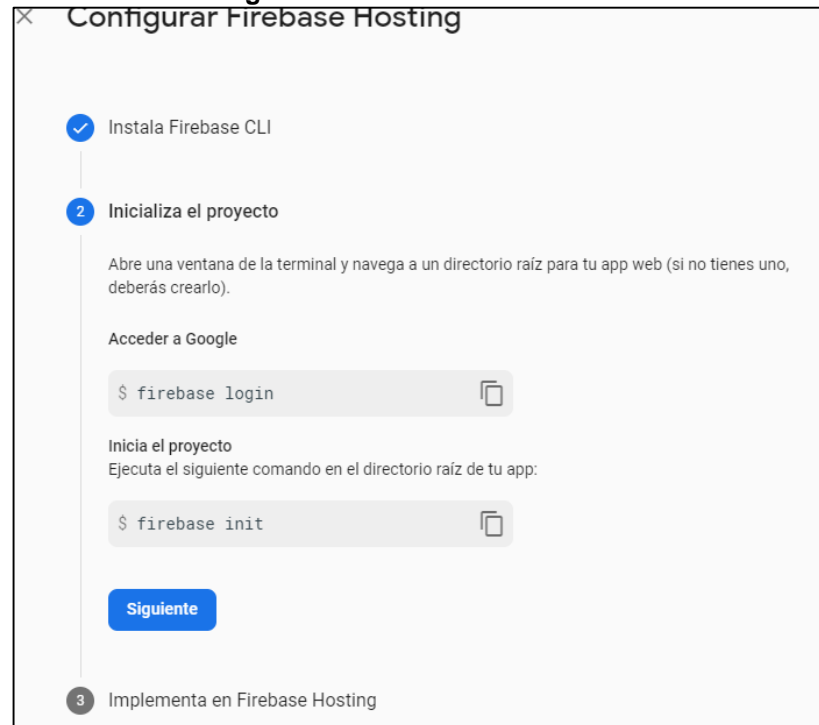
Configurar Firebase Hosting

Instala Firebase CLI

2 Inicializa el proyecto

Abre una ventana de la terminal y navega a un directorio raíz para tu app web (si no tienes uno, deberás crearlo).

Acceder a Google

$ firebase login

Inicia el proyecto
Ejecuta el siguiente comando en el directorio raíz de tu app:

$ firebase init

Siguiente

3 Implementa en Firebase Hosting